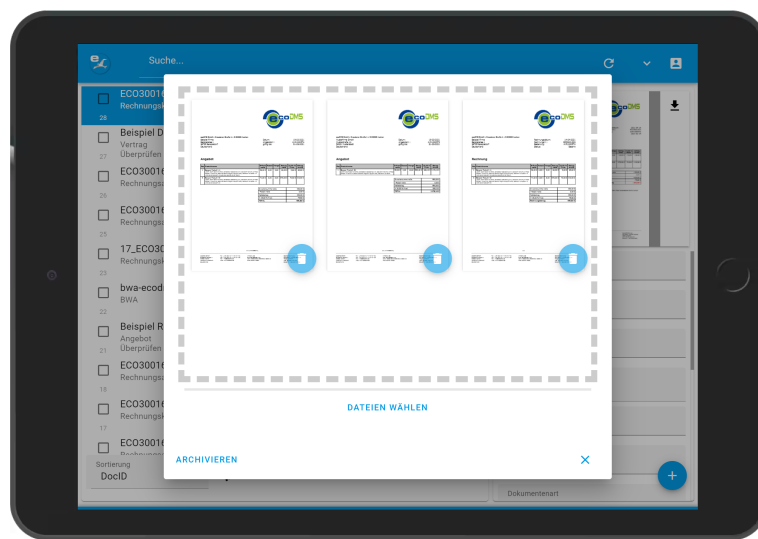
Suche...

ECO30016
Rechnungs
28

Beispiel D
Vertrag
Überprüfen
27

ECO30016
Rechnungs
26

ECO30016
Rechnungs
25

17_ECO30
Rechnungs
24

bwa-ecodi
BWA
22

Beispiel R
Angebot
Überprüfen
21

ECO30016
Rechnungs
18

ECO30016
Rechnungs
17

ECO30016

Sortierung
DocID

ecoDMS
Angebot

ecoDMS
Angebot

ecoDMS
Rechnung

DATEIEN WÄHLEN

ARCHIVIEREN

Dokumentenart